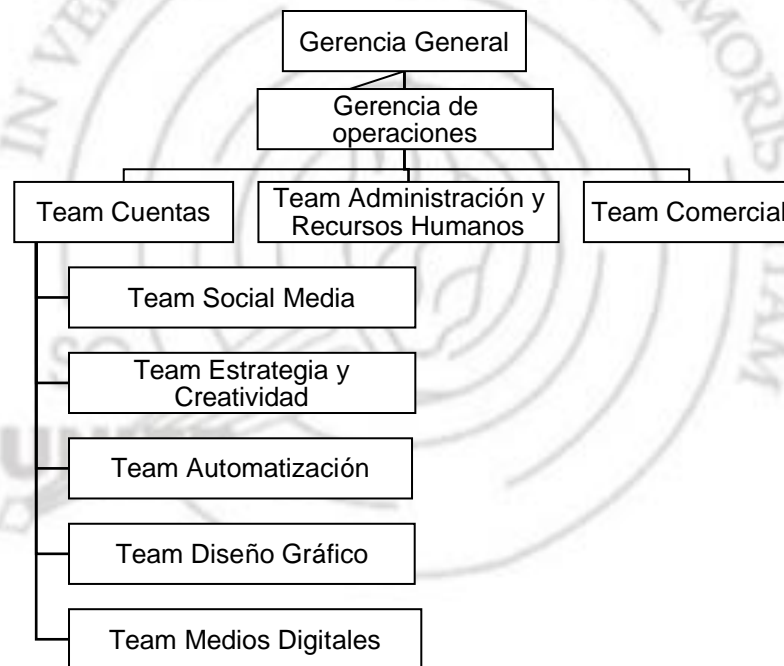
Gerencia General

Gerencia de operaciones

Team Cuentas

Team Administración y Recursos Humanos

Team Comercial

Team Social Media

Team Estrategia y Creatividad

Team Automatización

Team Diseño Gráfico

Team Medios Digitales